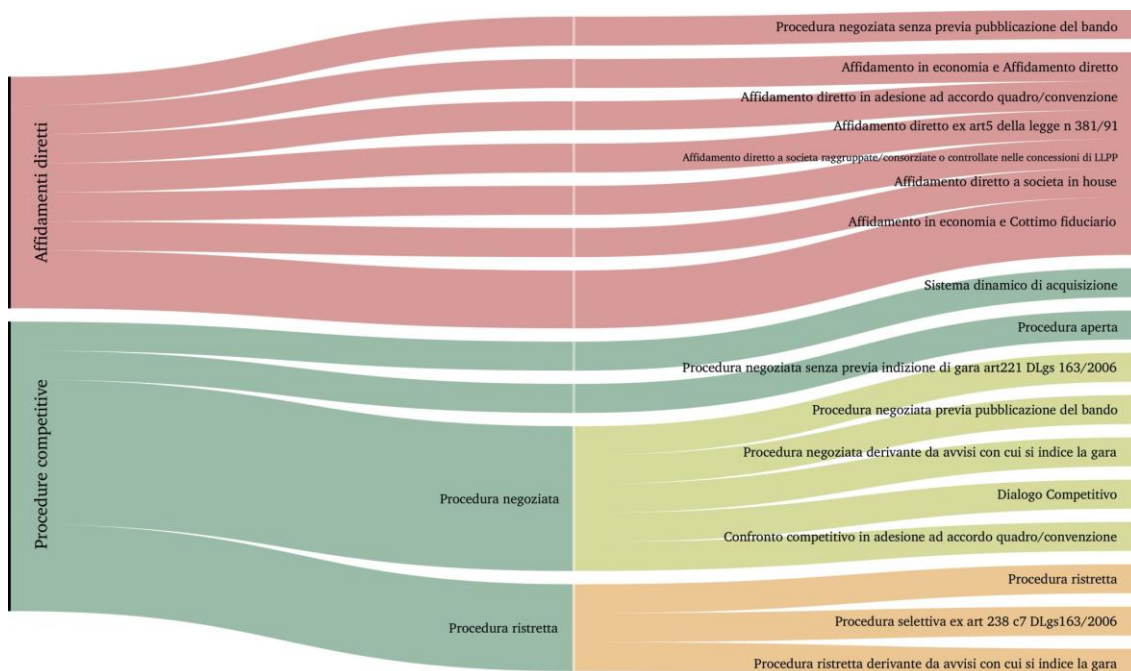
Affidamenti diretti

Procedure competitive

Procedura negoziata

Procedura ristretta

Procedura negoziata senza previa pubblicazione del bando

Affidamento in economia e Affidamento diretto

Affidamento diretto in adesione ad accordo quadro/convenzione

Affidamento diretto ex art5 della legge n 381/91

Affidamento diretto a societa raggruppate/consorziate o controllate nelle concessioni di LLPP

Affidamento diretto a societa in house

Affidamento in economia e Cottimo fiduciario

Sistema dinamico di acquisizione

Procedura aperta

Procedura negoziata senza previa indizione di gara art221 DLgs 163/2006

Procedura negoziata previa pubblicazione del bando

Procedura negoziata derivante da avvisi con cui si indice la gara

Dialogo Competitivo

Confronto competitivo in adesione ad accordo quadro/convenzione

Procedura ristretta

Procedura selettiva ex art 238 c7 DLgs163/2006

Procedura ristretta derivante da avvisi con cui si indice la gara